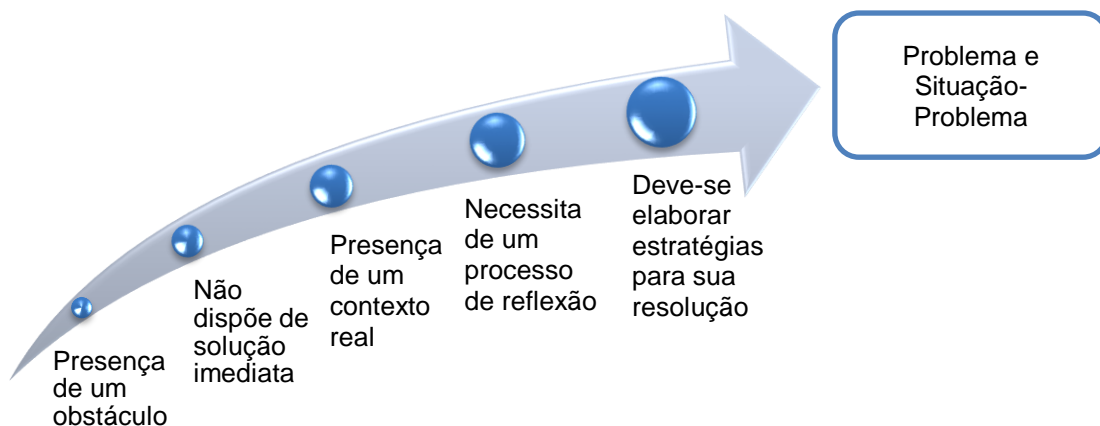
Problema e Situação-Problema

Presença de um obstáculo

Não dispõe de solução imediata

Presença de um contexto real

Necessita de um processo de reflexão

Deve-se elaborar estratégias para sua resolução